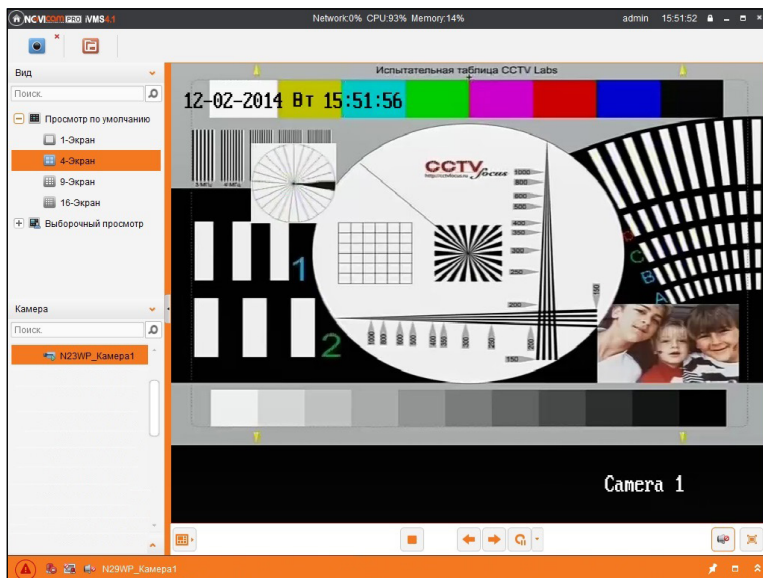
NOVICAM PRO iVMS4.1

Network:0% CPU:93% Memory:14%

admin 15:51:52

Вид

Поиск.

Просмотр по умолчанию

1-Экран

4-Экран

9-Экран

16-Экран

Выборочный просмотр

Камера

Поиск.

N23WP_Камера1

Испытательная таблица CCTV Labs

12-02-2014 Вт 15:51:56

CCTV focus

1000
800
600
500
400
350
300
250
200
150

1

2

A
B
C
D

Camera 1

N29WP_Камера1